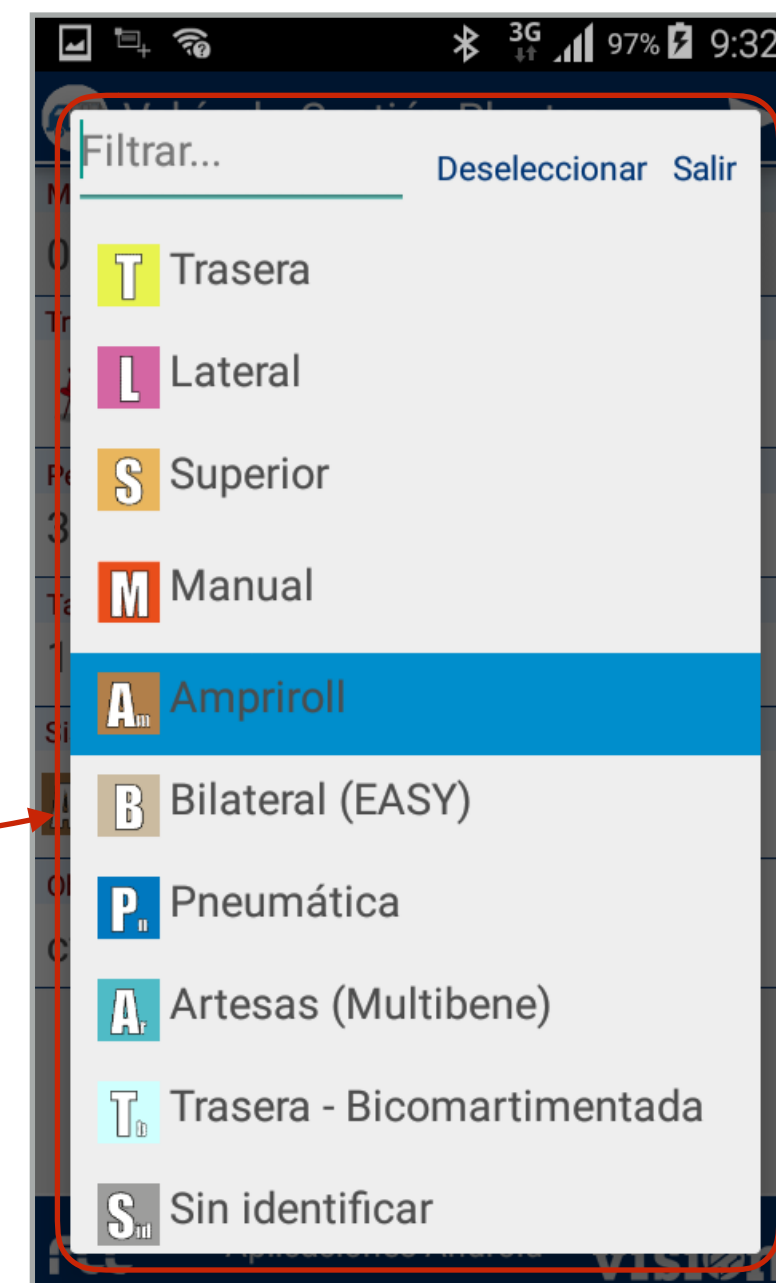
3G 97% 9:32

Filtrar...

Deseleccionar Salir

T Trasera

L Lateral

S Superior

M Manual

Am Ampriroll

B Bilateral (EASY)

Pn Pneumática

Ar Artesas (Multibene)

Tb Trasera - Bicomartimentada

Sid Sin identificar